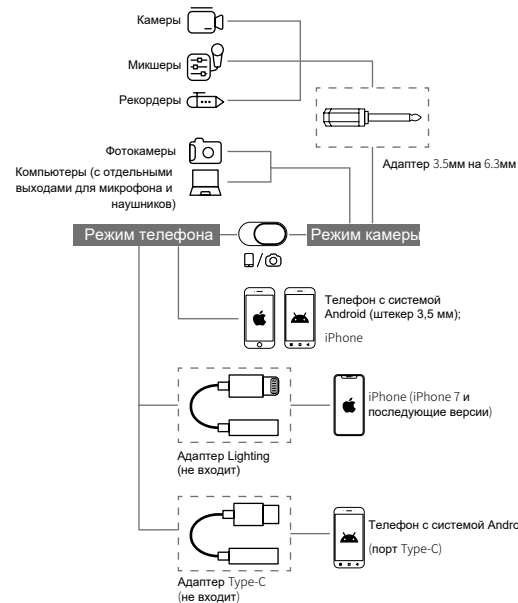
Камеры

Микшеры

Рекордеры

Адаптер 3.5мм на 6.3мм

Фотокамеры

Компьютеры (с отдельными выходами для микрофона и наушников)

Режим телефона

Режим камеры

Телефон с системой Android (штекер 3,5 мм);

iPhone

iPhone (iPhone 7 и последующие версии)

Адаптер Lighting (не входит)

Телефон с системой Andro

(порт Type-C)

Адаптер Type-C (не входит)